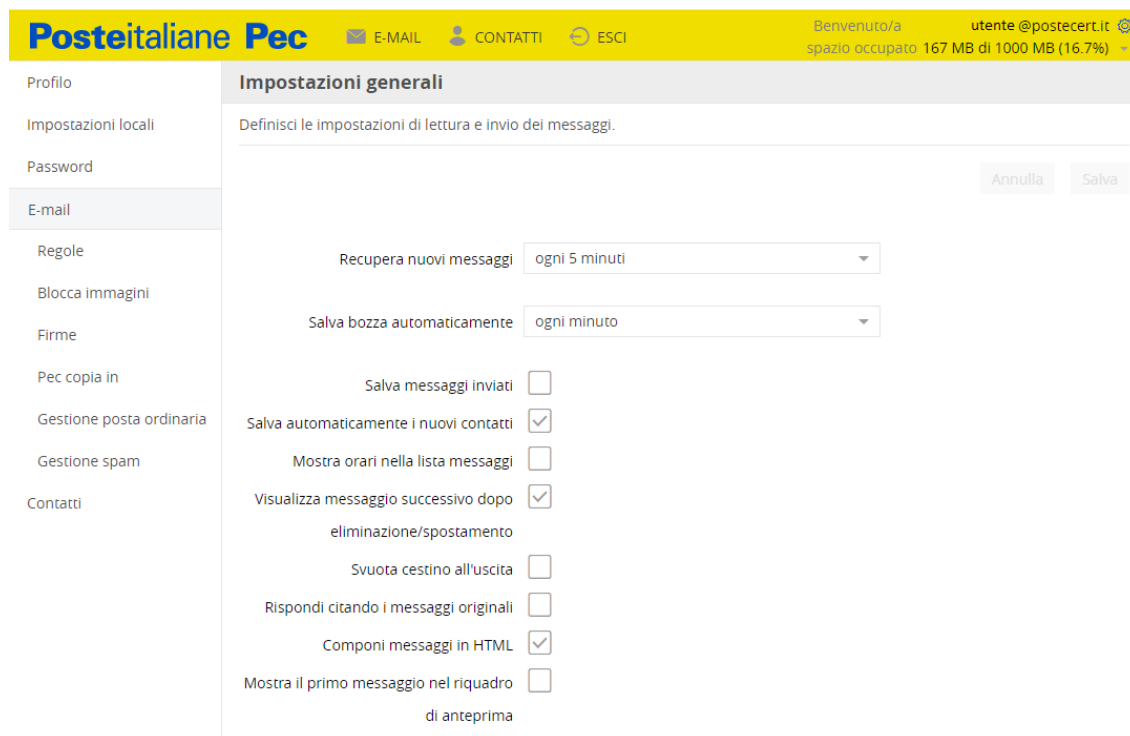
Posteitaliane Pec E-MAIL CONTATTI ESCI Benvenuto/a utente @postecert.it
spazio occupato 167 MB di 1000 MB (16.7%)

Profilo
Impostazioni locali
Password
E-mail
Regole
Blocca immagini
Firme
Pec copia in
Gestione posta ordinaria
Gestione spam
Contatti

Impostazioni generali

Definisci le impostazioni di lettura e invio dei messaggi.

Annulla Salva

Recupera nuovi messaggi ogni 5 minuti

Salva bozza automaticamente ogni minuto

Salva messaggi inviati
Salva automaticamente i nuovi contatti
Mostra orari nella lista messaggi
Visualizza messaggio successivo dopo eliminazione/spostamento
Svuota cestino all'uscita
Rispondi citando i messaggi originali
Componi messaggi in HTML
Mostra il primo messaggio nel riquadro di anteprima